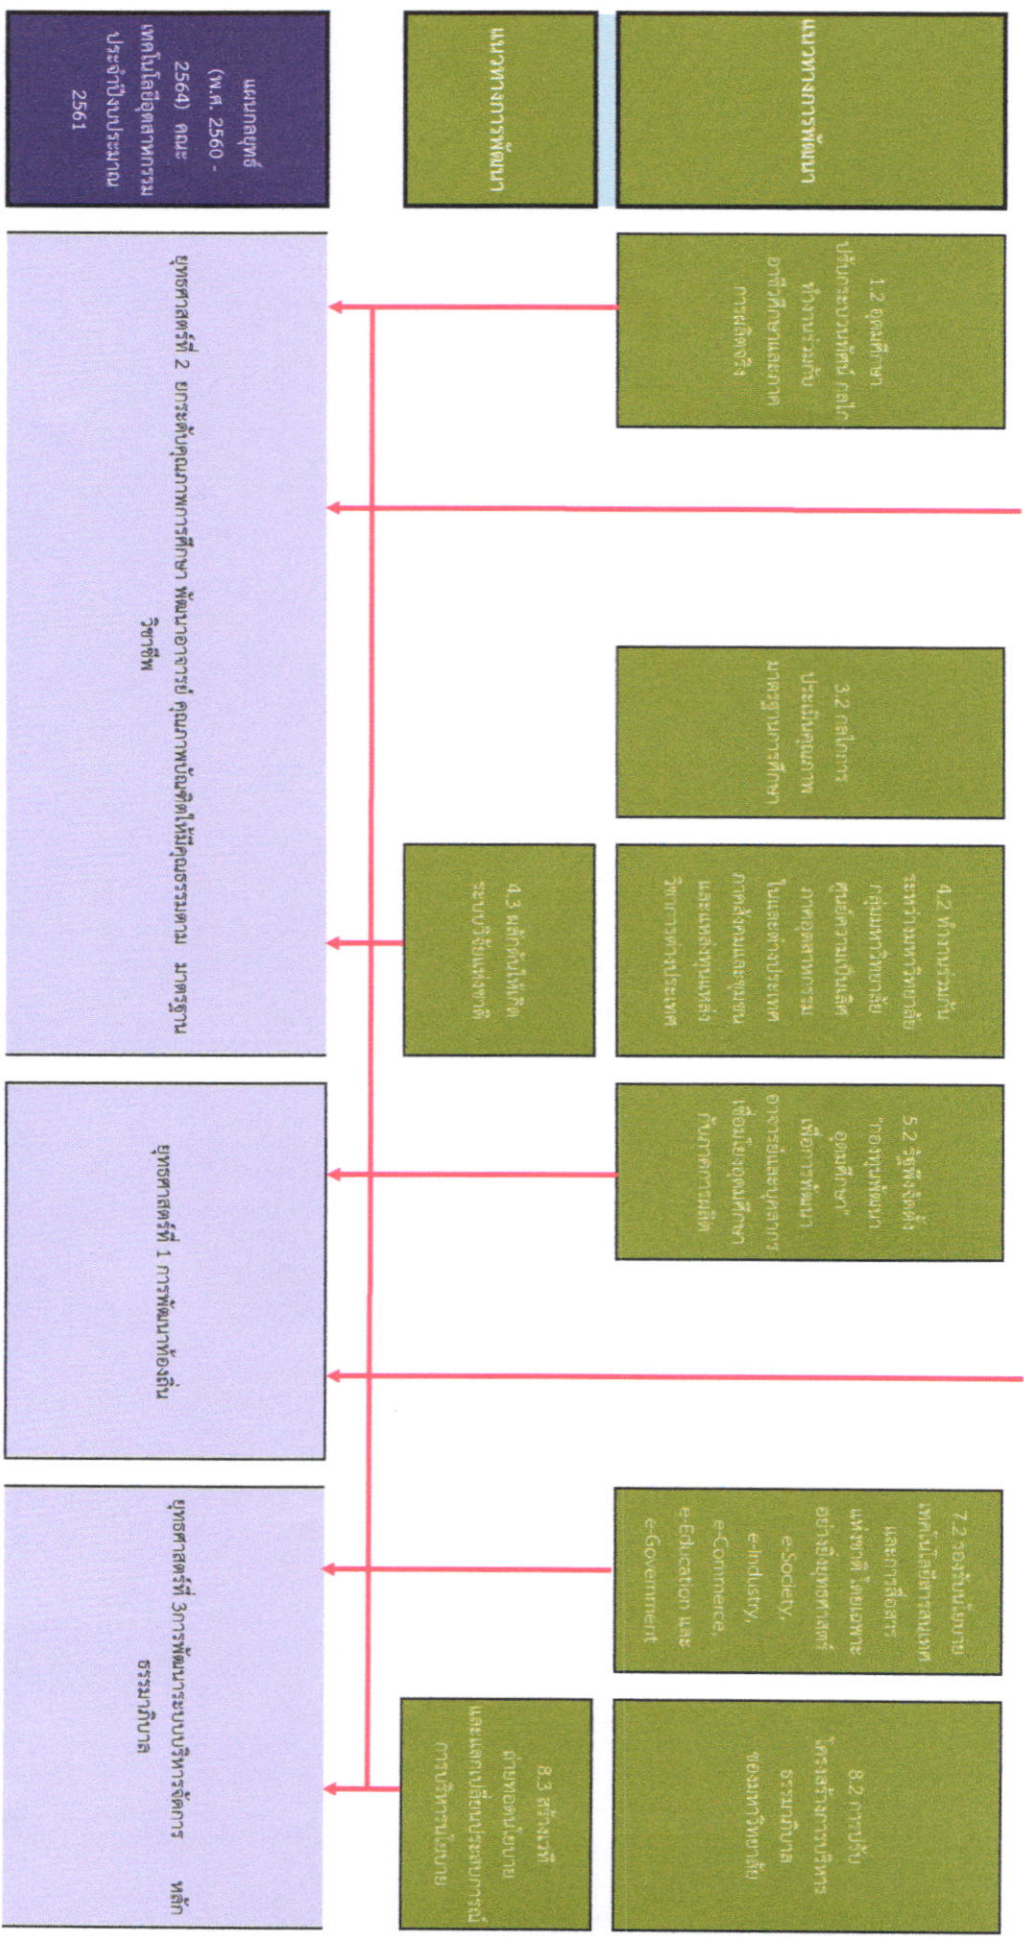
แนวทางการพัฒนา

แนวทางการพัฒนา

แผนกลยุทธ์ (พ.ศ. 2560 - 2564) คณะเทคโนโลยีอุตสาหกรรม ประจำปีงบประมาณ 2561

1.2 อุดมศึกษาปรับกระบวนทัศน์ กลไกทำงานร่วมกับอาชีวศึกษาและภาคการผลิตจริง

3.2 กลไกการประเมินคุณภาพมาตรฐานการศึกษา

4.2 ทำงานร่วมกันระหว่างมหาวิทยาลัย กลุ่มมหาวิทยาลัย ศูนย์ความเป็นเลิศ ภาคอุตสาหกรรม ในและต่างประเทศ ภาคสังคมและชุมชน และแหล่งทุนแหล่งวิชาการต่างประเทศ

4.3 ผลักดันให้เกิดระบบวิจัยแห่งชาติ

5.2 รัฐพึงจัดตั้ง "กองทุนพัฒนาอุดมศึกษา" เพื่อการพัฒนาอาจารย์และบุคลากร เชื่อมโยงอุดมศึกษากับภาคการผลิต

7.2 รองรับนโยบายเทคโนโลยีสารสนเทศและการสื่อสารแห่งชาติ โดยเฉพาะอย่างยิ่งยุทธศาสตร์ e-Society, e-Industry, e-Commerce, e-Education และ e-Government

8.2 การปรับโครงสร้างการบริหาร ธรรมาภิบาลของมหาวิทยาลัย

8.3 สร้างเวทีต่อเนื่องในระดับนโยบายและแลกเปลี่ยนประสบการณ์การบริหารมืออาชีพ

ยุทธศาสตร์ที่ 2 ยกระดับคุณภาพการศึกษา พัฒนาอาจารย์ คุณภาพบัณฑิตให้มีคุณธรรมตามมาตรฐานวิชาชีพ

ยุทธศาสตร์ที่ 1 การพัฒนาท้องถิ่น

ยุทธศาสตร์ที่ 3การพัฒนาระบบบริหารจัดการหลักธรรมาภิบาล